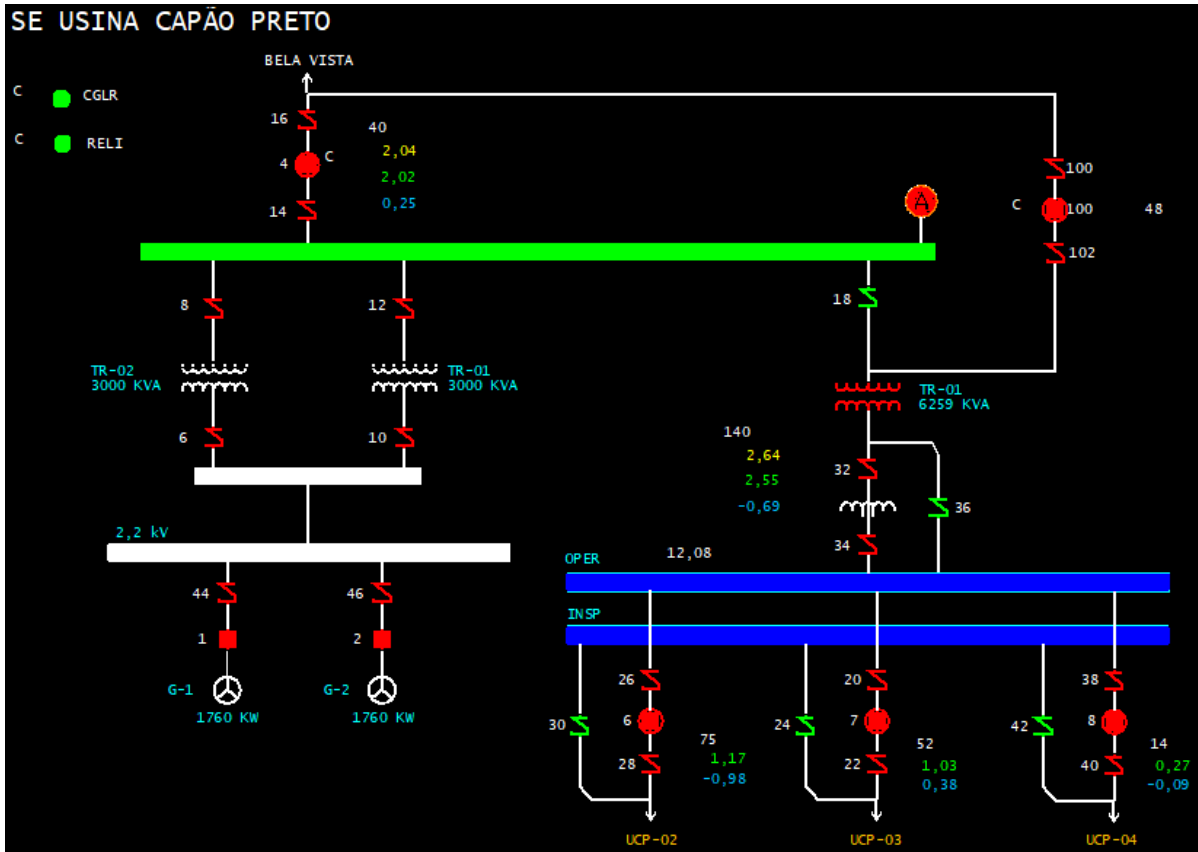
SE USINA CAPÃO PRETO

BELA VISTA

C CGLR

C RELI

16

40

4 C

2,04

2,02

0,25

14

100

C 100 48

A

102

8

12

18

TR-02
3000 KVA

TR-01
3000 KVA

TR-01
6259 KVA

6

10

140

2,64

2,55

-0,69

32

36

34

2,2 kV

OPER 12,08

INSP

44

46

1

2

G-1

G-2

1760 KW

1760 KW

26

20

38

30

6

24

7

42

8

75

52

14

28

1,17

-0,98

22

1,03

0,38

40

0,27

-0,09

UCP-02

UCP-03

UCP-04